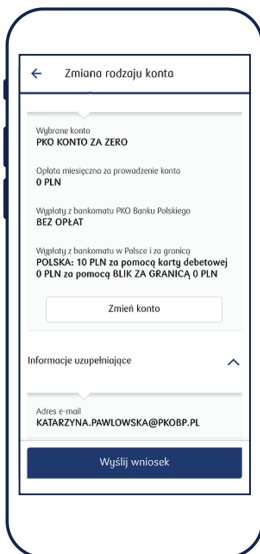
Zmiana rodzaju konta

Wybrane konto
PKO KONTO ZA ZERO

Opłata miesięczna za prowadzenie konta
0 PLN

Wypłaty z bankomatu PKO Banku Polskiego
BEZ OPŁAT

Wypłaty z bankomatu w Polsce i za granicą
POLSKA: 10 PLN za pomocą karty debetowej
0 PLN za pomocą BLIK ZA GRANICĄ 0 PLN

Zmień konto

Informacje uzupełniające

Adres e-mail
KATARZYNA.PAWLOWSKA@PKOBP.PL

Wyślij wniosek